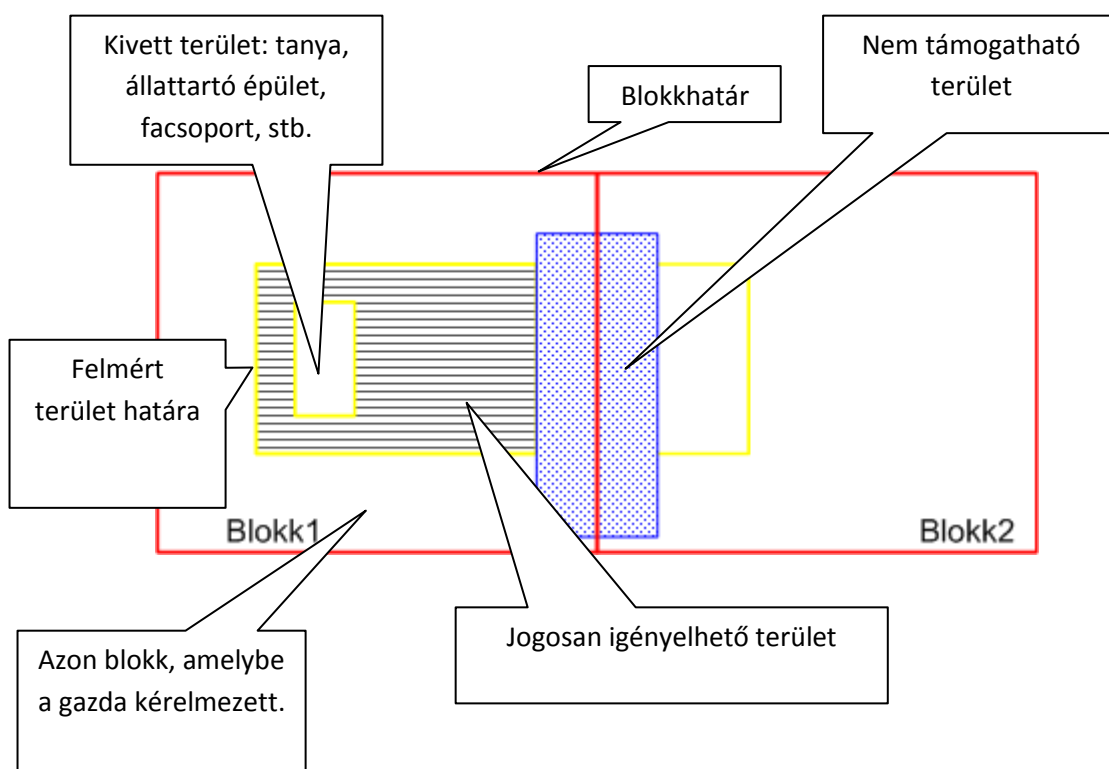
Kivett terület: tanya, állattartó épület, facsoport, stb.

Blokkhatár

Nem támogatható terület

Felmért terület határa

Blokk1

Blokk2

Azon blokk, amelybe a gazda kérelmezett.

Jogosan igényelhető terület